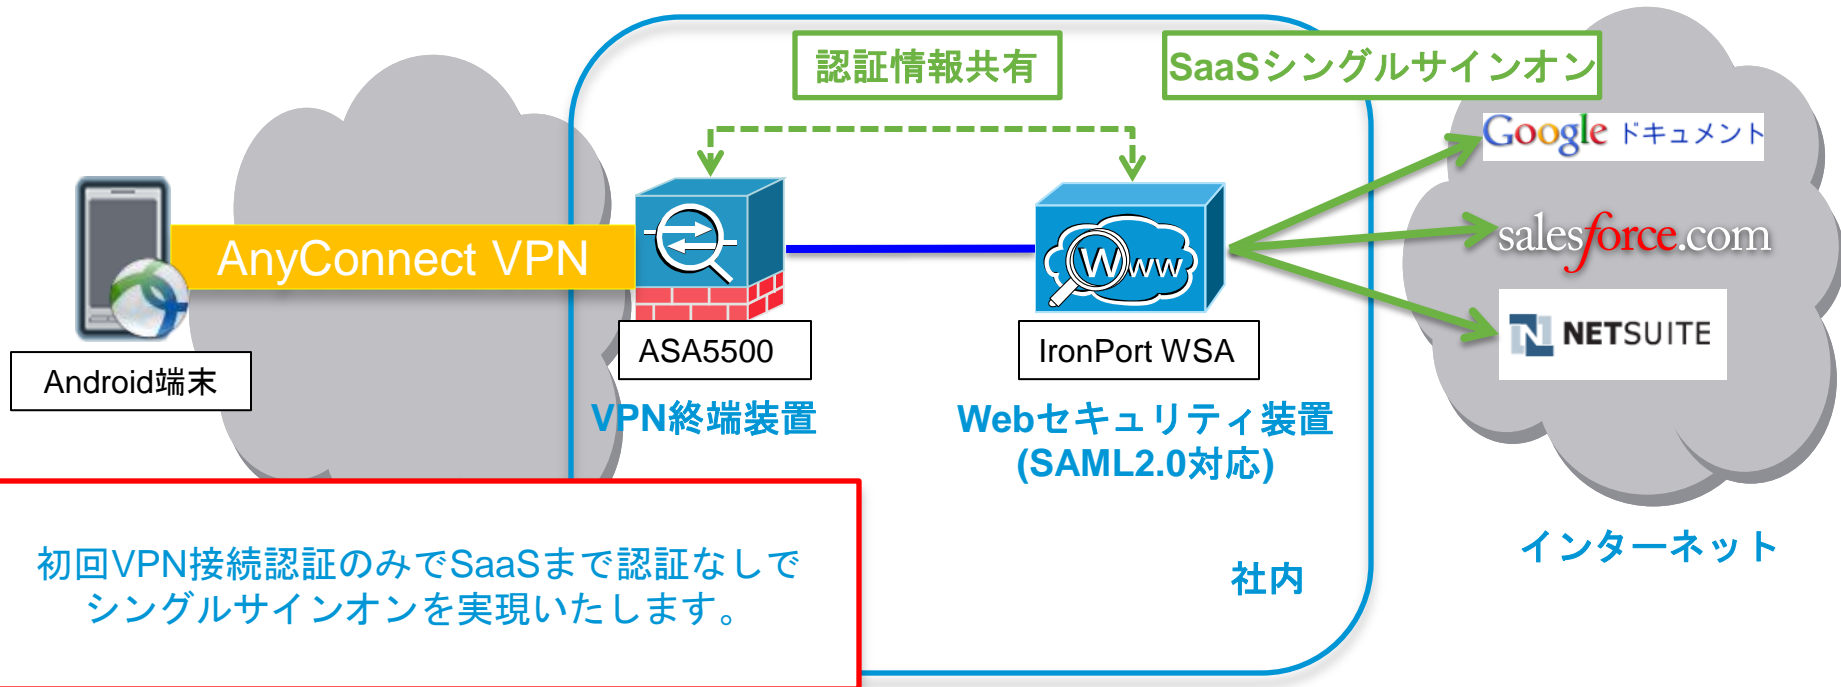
認証情報共有

SaaSシングルサインオン

Google ドキュメント

salesforce.com

NETSUITE

AnyConnect VPN

Android端末

ASA5500

VPN終端装置

IronPort WSA

Webセキュリティ装置
(SAML2.0対応)

インターネット

初回VPN接続認証のみでSaaSまで認証なしでシングルサインオンを実現いたします。

社内